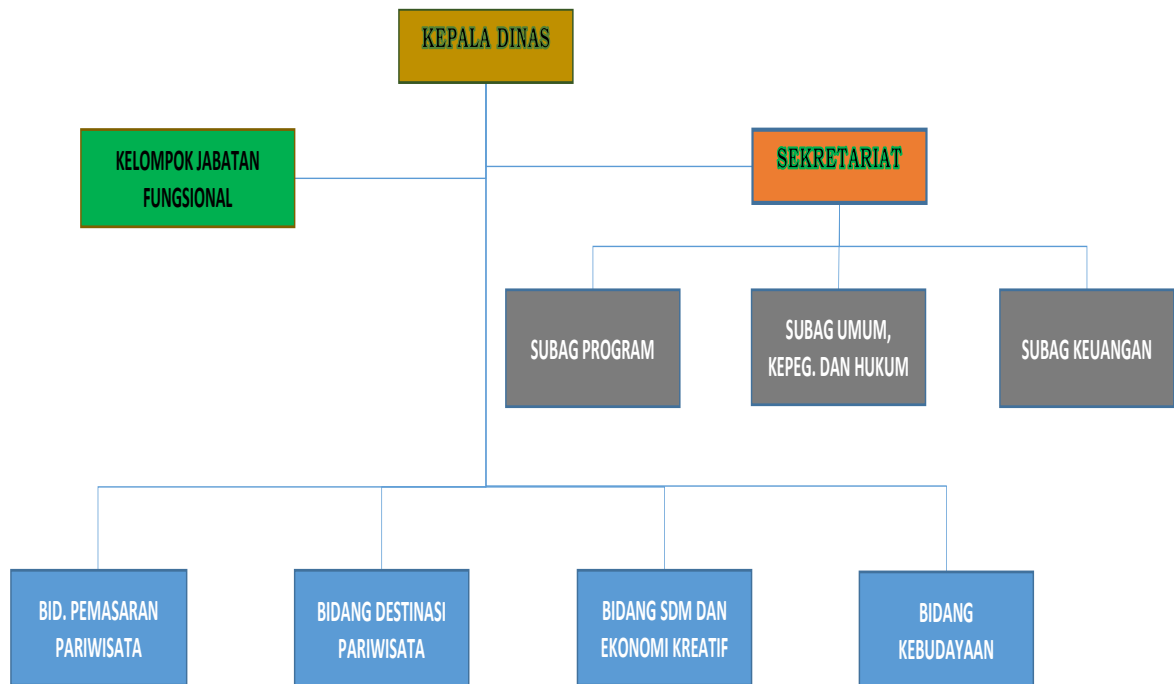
KEPALA DINAS

KELOMPOK JABATAN FUNGSIONAL

SEKRETARIAT

SUBAG PROGRAM

SUBAG UMUM, KEPEG. DAN HUKUM

SUBAG KEUANGAN

BID. PEMASARAN PARIWISATA

BIDANG DESTINASI PARIWISATA

BIDANG SDM DAN EKONOMI KREATIF

BIDANG KEBUDAYAAN